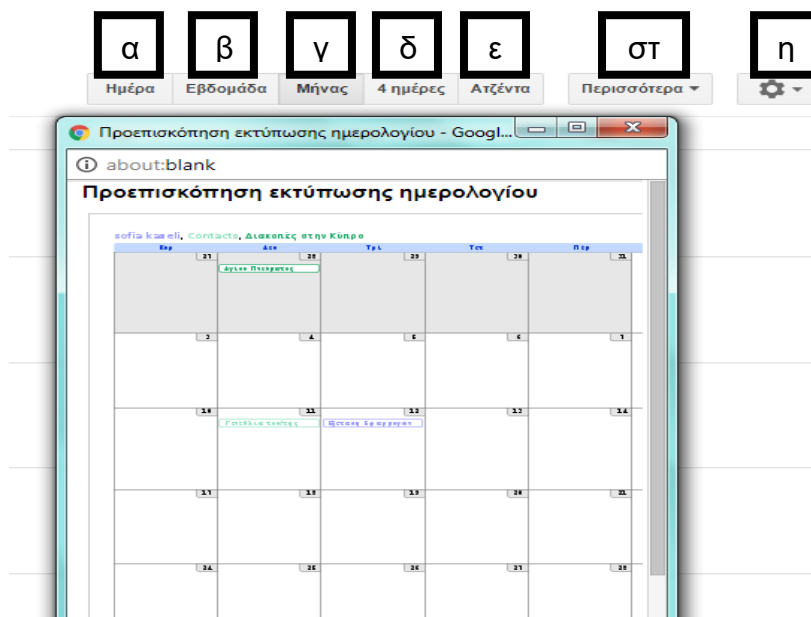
α β γ δ ε στ η

Ημέρα Εβδομάδα Μήνας 4 ημέρες Ατζέντα Περισσότερα

Προεπισκόπηση εκτύπωσης ημερολογίου - Googl...

about:blank

Προεπισκόπηση εκτύπωσης ημερολογίου

sofia kasseli, Contacts, Διακοπές στην Κύπρο

| Κυρ | Δευ | Τρι | Τετ | Πεμ |
|---|---|---|---|---|
| 27 | 28 Αγίου Πνεύματος | 29 | 30 | 31 |
| 3 | 4 | 5 | 6 | 7 |
| 10 | 11 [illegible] | 12 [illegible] | 13 | 14 |
| 17 | 18 | 19 | 20 | 21 |
| 24 | 25 | 26 | 27 | 28 |